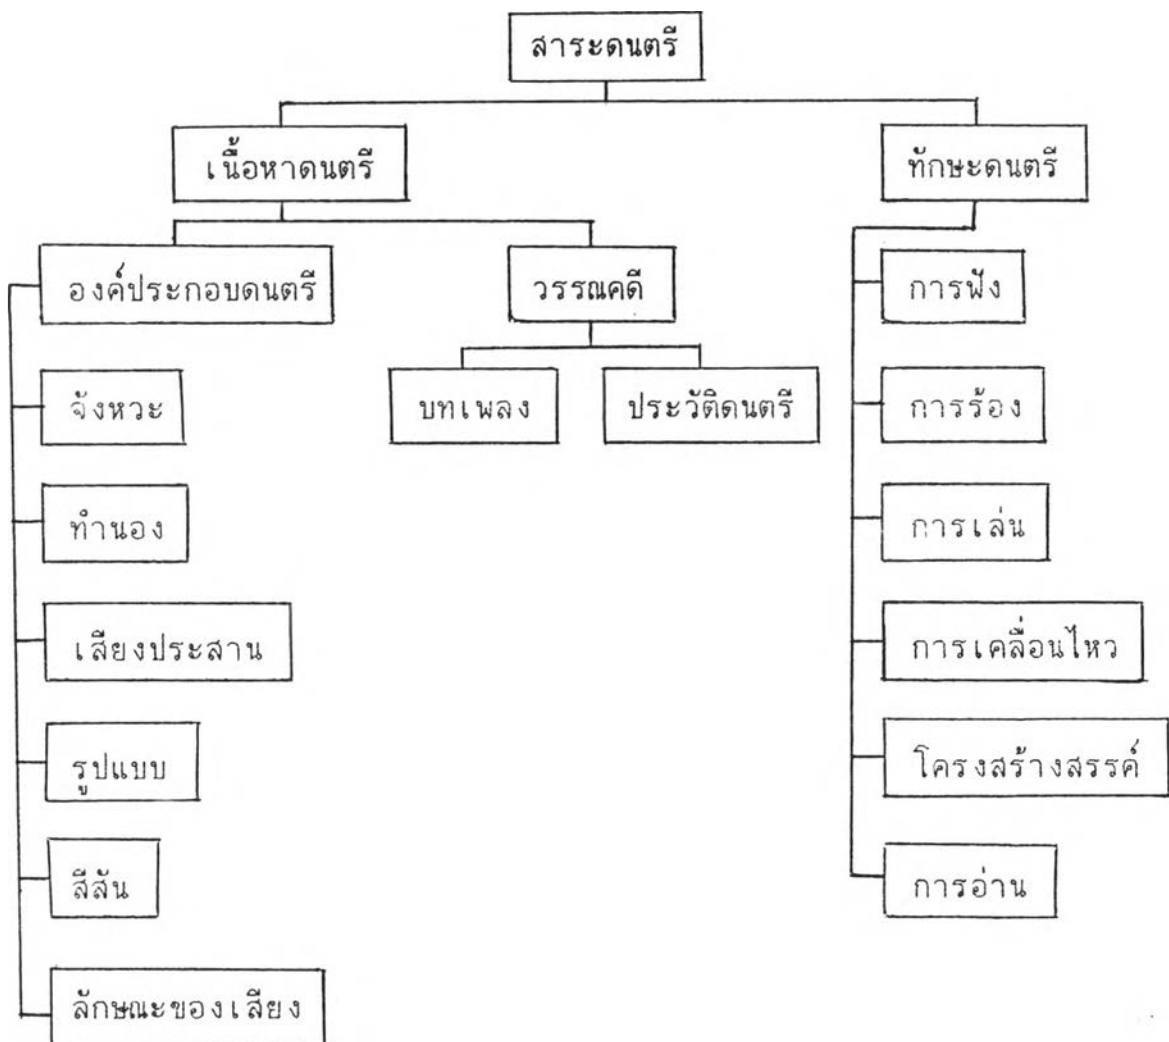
สาระดนตรี

เนื้อหาดนตรี

ทักษะดนตรี

องค์ประกอบดนตรี

วรรณคดี

บทเพลง

ประวัติดนตรี

จังหวะ

ทำนอง

เสียงประสาน

รูปแบบ

สีสัน

ลักษณะของเสียง

การฟัง

การร้อง

การเล่น

การเคลื่อนไหว

โครงสร้างสรรค์

การอ่าน